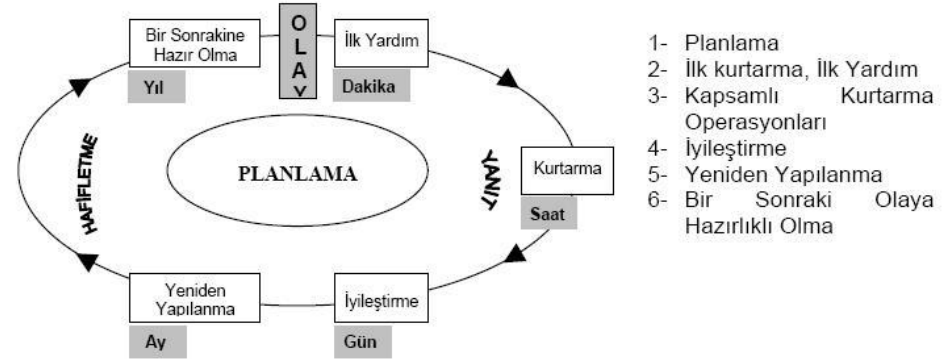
Bir Sonrakine Hazır Olma

Yıl

OLAY

İlk Yardım

Dakika

HAFİFLETME

PLANLAMA

YANIT

Kurtarma

Saat

Yeniden Yapılanma

Ay

İyileştirme

Gün

1- Planlama
2- İlk kurtarma, İlk Yardım
3- Kapsamlı Kurtarma Operasyonları
4- İyileştirme
5- Yeniden Yapılanma
6- Bir Sonraki Olaya Hazırlıklı Olma